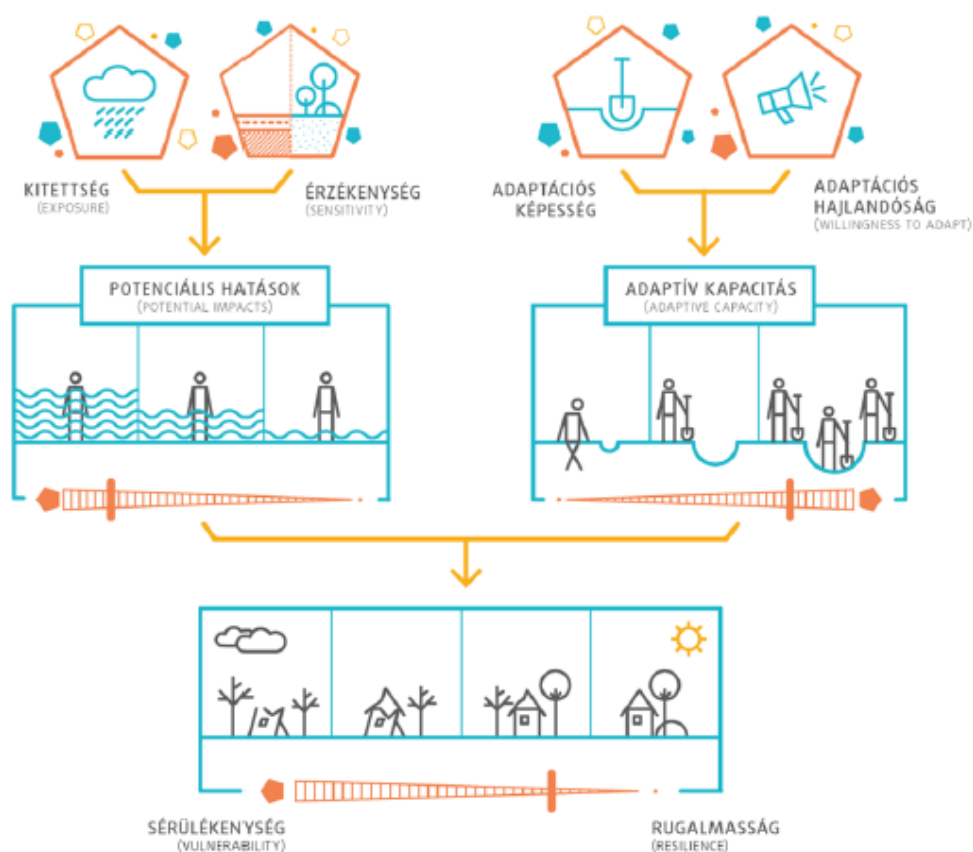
KITETTSÉG
(EXPOSURE)

ÉRZÉKENYSÉG
(SENSITIVITY)

ADAPTÁCIÓS KÉPESSÉG

ADAPTÁCIÓS HAJLANDÓSÁG
(WILLINGNESS TO ADAPT)

POTENCIÁLIS HATÁSOK
(POTENTIAL IMPACTS)

ADAPTÍV KAPACITÁS
(ADAPTIVE CAPACITY)

SÉRÜLÉKENYSÉG
(VULNERABILITY)

RUGALMASSÁG
(RESILIENCE)